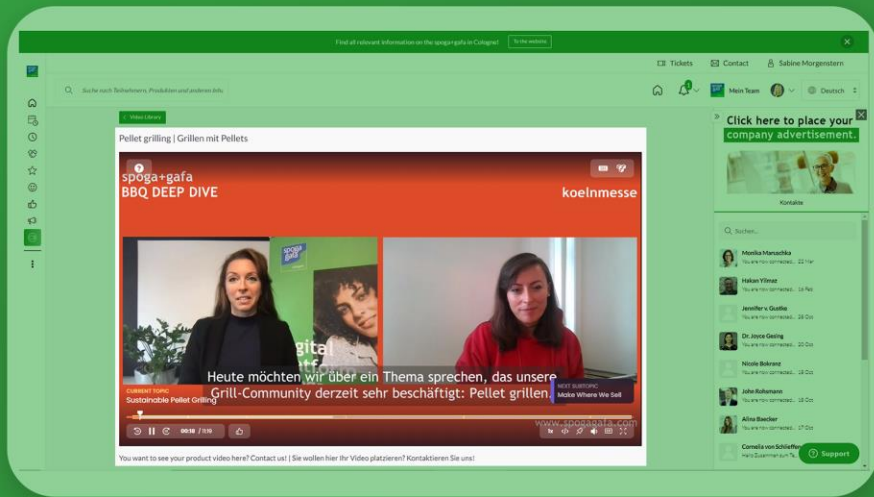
Find all relevant information on the spoga+gafa in Cologne! To the website

Tickets Contact Sabine Morgenstern

Suche nach Teilnehmern, Produkten und anderen Info

Mein Team Deutsch

Video Library

Pellet grilling | Grillen mit Pellets

spoga+gafa
BBQ DEEP DIVE

koelnmesse

CURRENT TOPIC
Sustainable Pellet Grilling

Heute möchten wir über ein Thema sprechen, das unsere Grill-Community derzeit sehr beschäftigt: Pellet grillen.

NEXT SUBTOPIC
Make Where We Sell

00:18 / 11:19

www.spogagafa.com

You want to see your product video here? Contact us! | Sie wollen hier Ihr Video platzieren? Kontaktieren Sie uns!

Click here to place your company advertisement.

Kontakte

Suchen...

Monika Manuschka
You are now connected... 22 Mar

Hakan Yilmaz
You are now connected... 16 Feb

Jennifer v. Gudke
You are now connected... 29 Oct

Dr. Joyce Gating
You are now connected... 28 Oct

Nicole Bokranz
You are now connected... 28 Oct

John Rohemann
You are now connected... 28 Oct

Alina Baecker
You are now connected... 27 Oct

Cornelia von Schieffer
Hallo Zusammen von Te...

Support